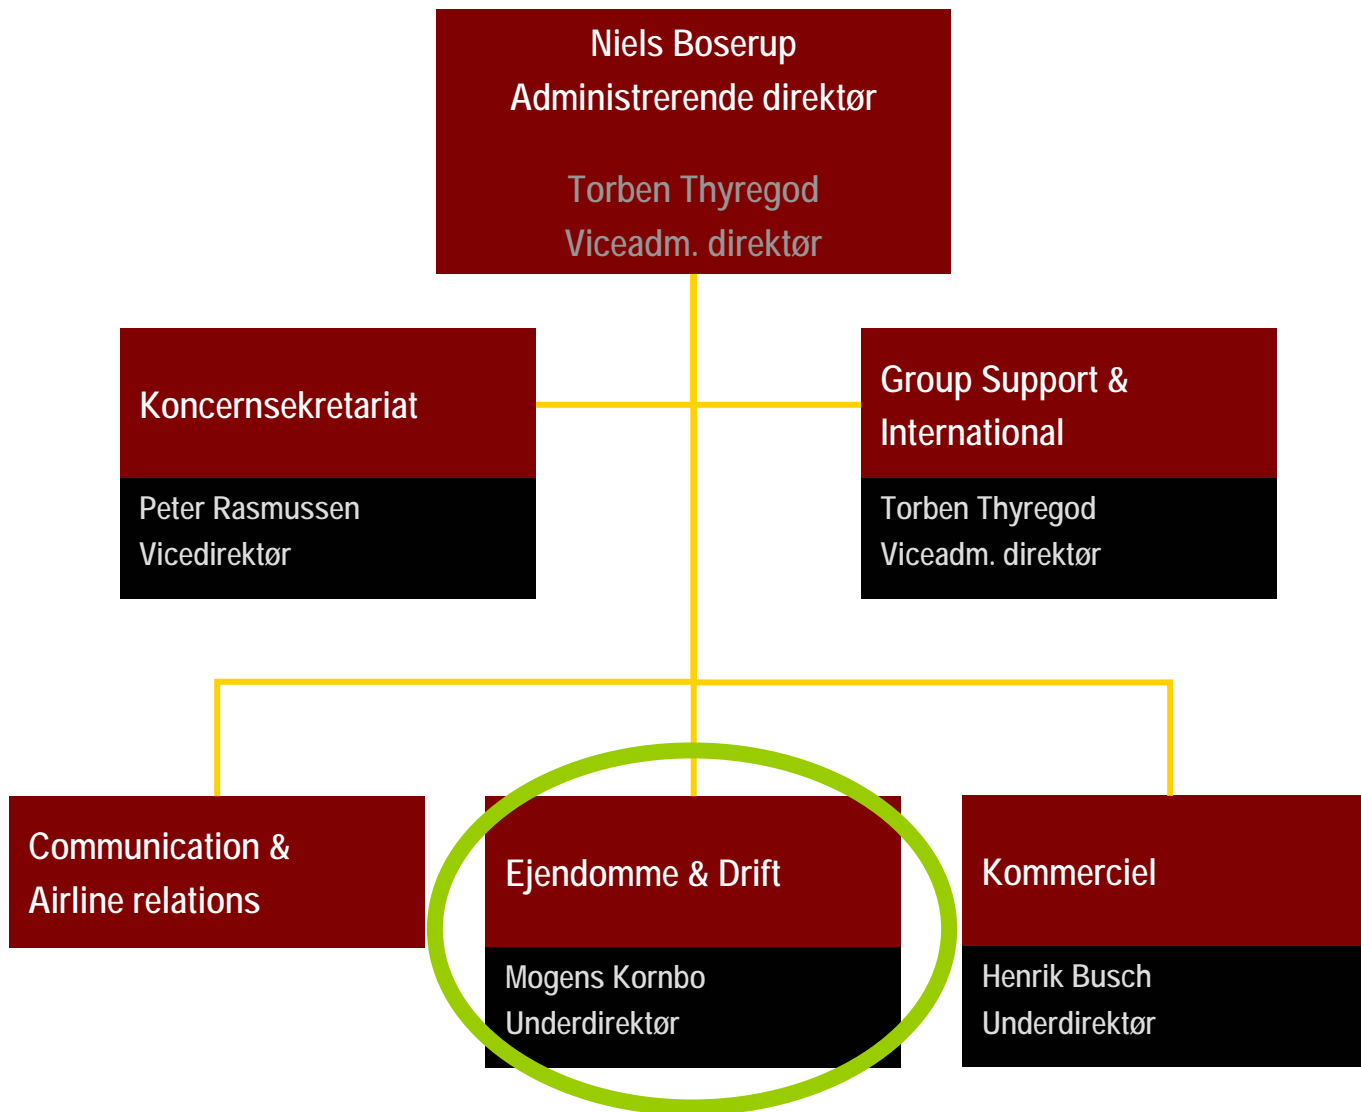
Niels Boserup
Administrerende direktør

Torben Thyregod
Viceadm. direktør

Koncernsekretariat

Peter Rasmussen
Vicedirektør

Group Support & International

Torben Thyregod
Viceadm. direktør

Communication & Airline relations

Ejendomme & Drift

Mogens Kornbo
Underdirektør

Kommerciel

Henrik Busch
Underdirektør